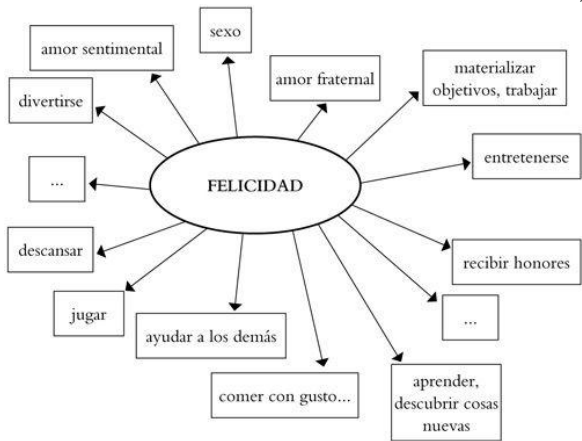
FELICIDAD

sexo

amor fraternal

materializar objetivos, trabajar

entretenerse

recibir honores

...

aprender, descubrir cosas nuevas

comer con gusto...

ayudar a los demás

jugar

descansar

...

divertirse

amor sentimental